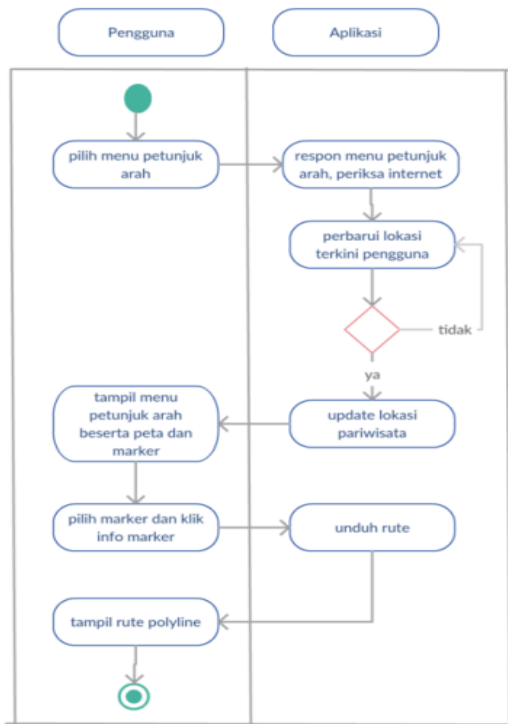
Pengguna

Aplikasi

pilih menu petunjuk arah

respon menu petunjuk arah, periksa internet

perbarui lokasi terkini pengguna

tidak

ya

tampil menu petunjuk arah beserta peta dan marker

update lokasi pariwisata

pilih marker dan klik info marker

unduh rute

tampil rute polyline